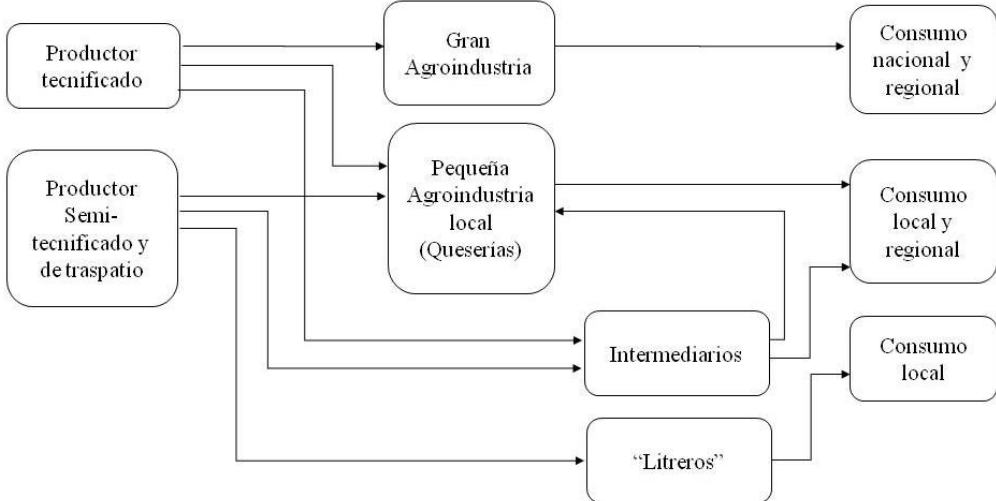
Productor tecnificado

Gran Agroindustria

Consumo nacional y regional

Productor Semi-tecnificado y de traspatio

Pequeña Agroindustria local (Queserias)

Consumo local y regional

Intermediarios

Consumo local

“Litreros”